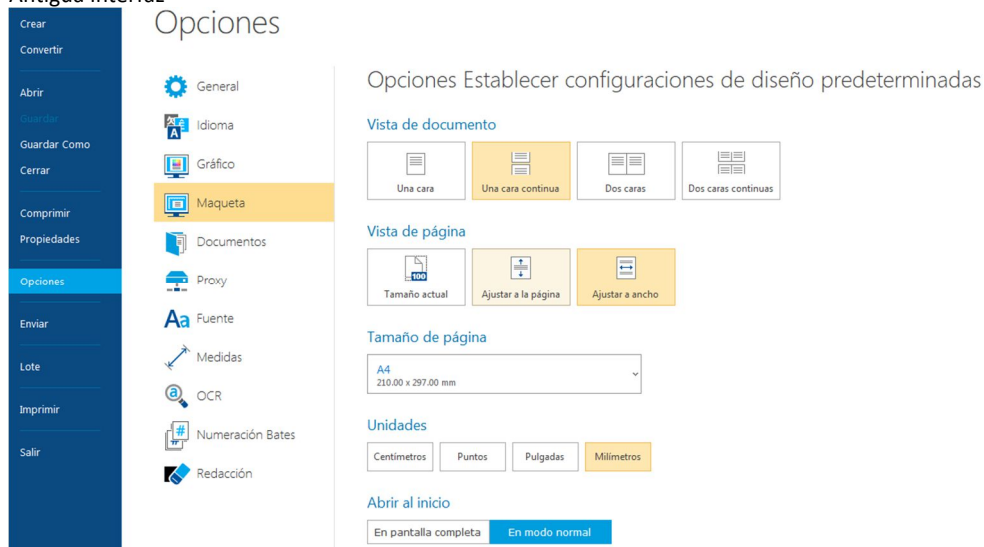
Antigua interfaz

Crear
Convertir
Abrir
Guardar
Guardar Como
Cerrar
Comprimir
Propiedades
Opciones
Enviar
Lote
Imprimir
Salir

Opciones

General
Idioma
Gráfico
Maqueta
Documentos
Proxy
Fuente
Medidas
OCR
Numeración Bates
Redacción

Opciones Establecer configuraciones de diseño predeterminadas

Vista de documento
Una cara
Una cara continua
Dos caras
Dos caras continuas

Vista de página
100
Tamaño actual
Ajustar a la página
Ajustar a ancho

Tamaño de página
A4
210.00 x 297.00 mm

Unidades
Centímetros
Puntos
Pulgadas
Milímetros

Abrir al inicio
En pantalla completa
En modo normal